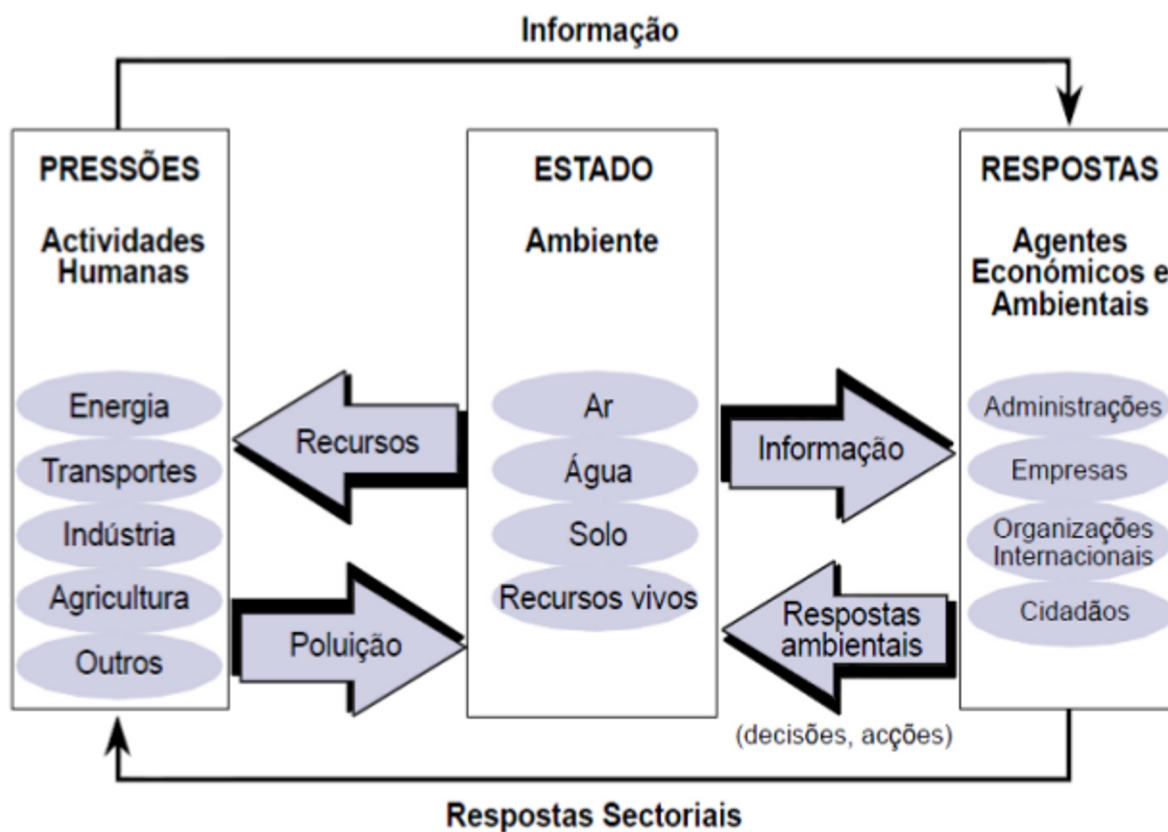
Informação

PRESSÕES

Actividades Humanas

Energia
Transportes
Indústria
Agricultura
Outros

Recursos

Poluição

ESTADO

Ambiente

Ar
Água
Solo
Recursos vivos

Informação

Respostas ambientais

(decisões, acções)

RESPOSTAS

Agentes Económicos e Ambientais

Administrações
Empresas
Organizações Internacionais
Cidadãos

Respostas Sectoriais